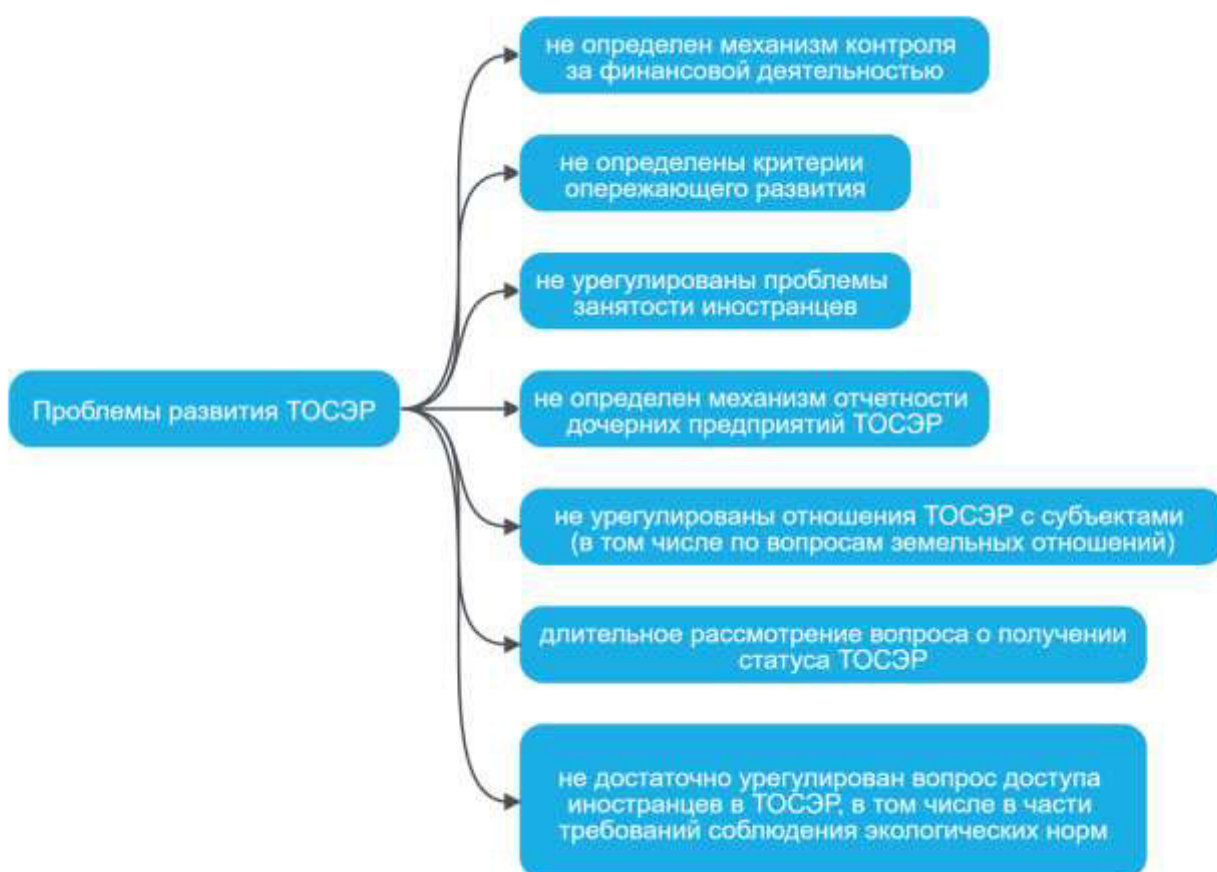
Проблемы развития ТОСЭР

не определен механизм контроля за финансовой деятельностью

не определены критерии опережающего развития

не урегулированы проблемы занятости иностранцев

не определен механизм отчетности дочерних предприятий ТОСЭР

не урегулированы отношения ТОСЭР с субъектами (в том числе по вопросам земельных отношений)

длительное рассмотрение вопроса о получении статуса ТОСЭР

не достаточно урегулирован вопрос доступа иностранцев в ТОСЭР, в том числе в части требований соблюдения экологических норм